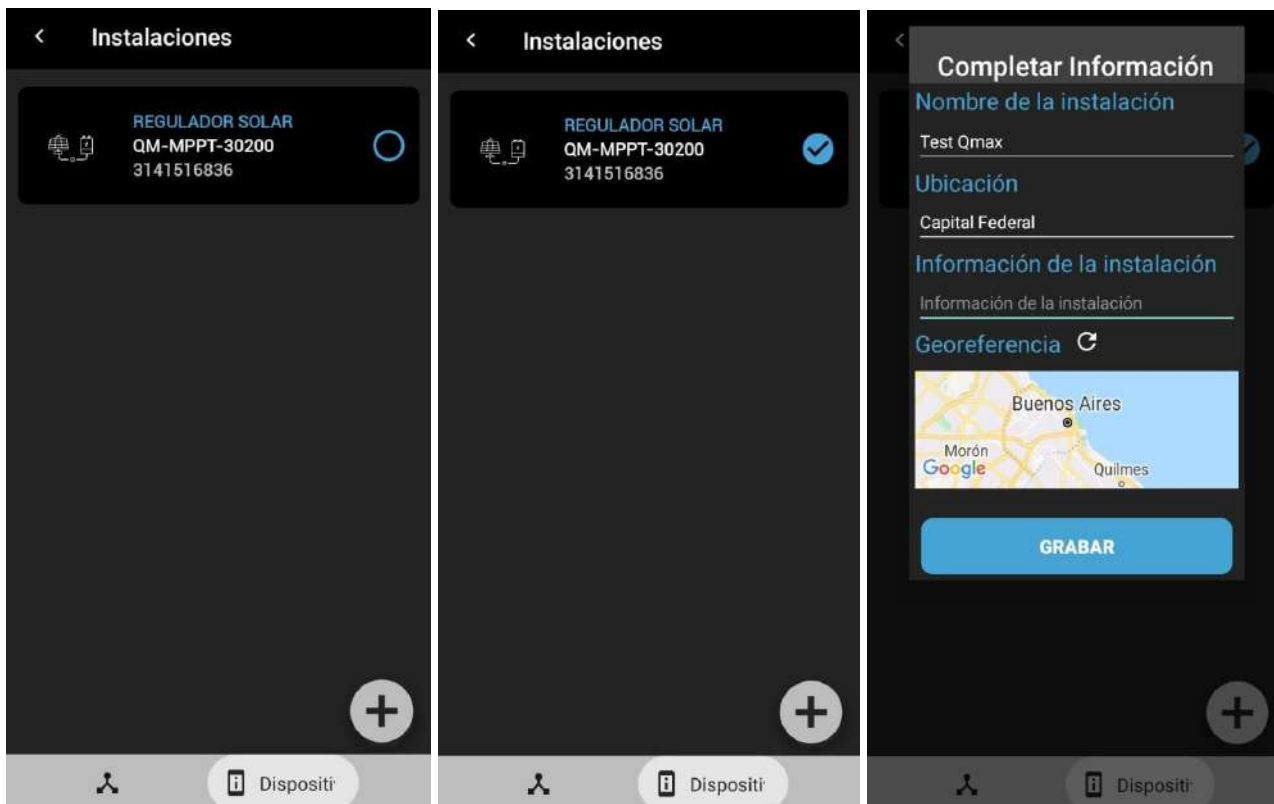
Instalaciones

REGULADOR SOLAR
QM-MPPT-30200
3141516836

Dispositi

Instalaciones

REGULADOR SOLAR
QM-MPPT-30200
3141516836

Dispositi

Completar Información

Nombre de la instalación

Test Qmax

Ubicación

Capital Federal

Información de la instalación

Información de la instalación

Georeferencia

Buenos Aires
Morón
Google
Quilmes

GRABAR

Dispositi